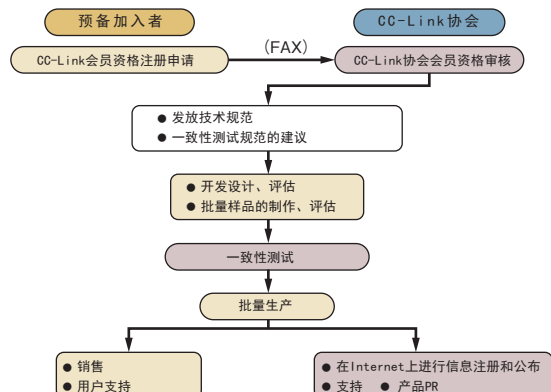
预备加入者

CC-Link协会

CC-Link会员资格注册申请

(FAX)

CC-Link协会会员资格审核

● 发放技术规范
● 一致性测试规范的建议

● 开发设计、评估
● 批量样品的制作、评估

一致性测试

批量生产

● 销售
● 用户支持

● 在Internet上进行信息注册和公布
● 支持 ● 产品PR